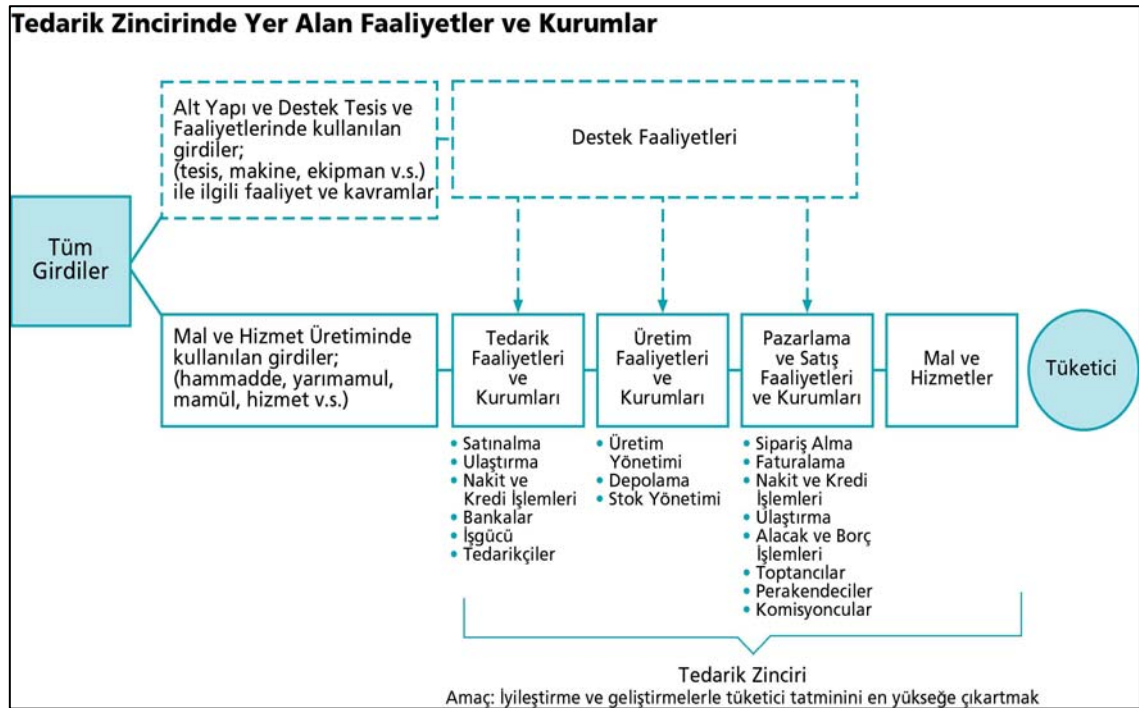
Tedarik Zincirinde Yer Alan Faaliyetler ve Kurumlar

Alt Yapı ve Destek Tesis ve Faaliyetlerinde kullanılan girdiler; (tesis, makine, ekipman v.s.) ile ilgili faaliyet ve kavramlar

Destek Faaliyetleri

Tüm Girdiler

Mal ve Hizmet Üretiminde kullanılan girdiler; (hammadde, yarımamul, mamül, hizmet v.s.)

Tedarik Faaliyetleri ve Kurumları

Üretim Faaliyetleri ve Kurumları

Pazarlama ve Satış Faaliyetleri ve Kurumları

Mal ve Hizmetler

Tüketici

• Satınalma
• Ulaştırma
• Nakit ve Kredi İşlemleri
• Bankalar
• İşgücü
• Tedarikçiler

• Üretim Yönetimi
• Depolama
• Stok Yönetimi

• Sipariş Alma
• Faturalama
• Nakit ve Kredi İşlemleri
• Ulaştırma
• Alacak ve Borç İşlemleri
• Toptancılar
• Perakendeciler
• Komisyoncular

Tedarik Zinciri
Amaç: İyileştirme ve geliştirmelerle tüketici tatminini en yükseğe çıkartmak